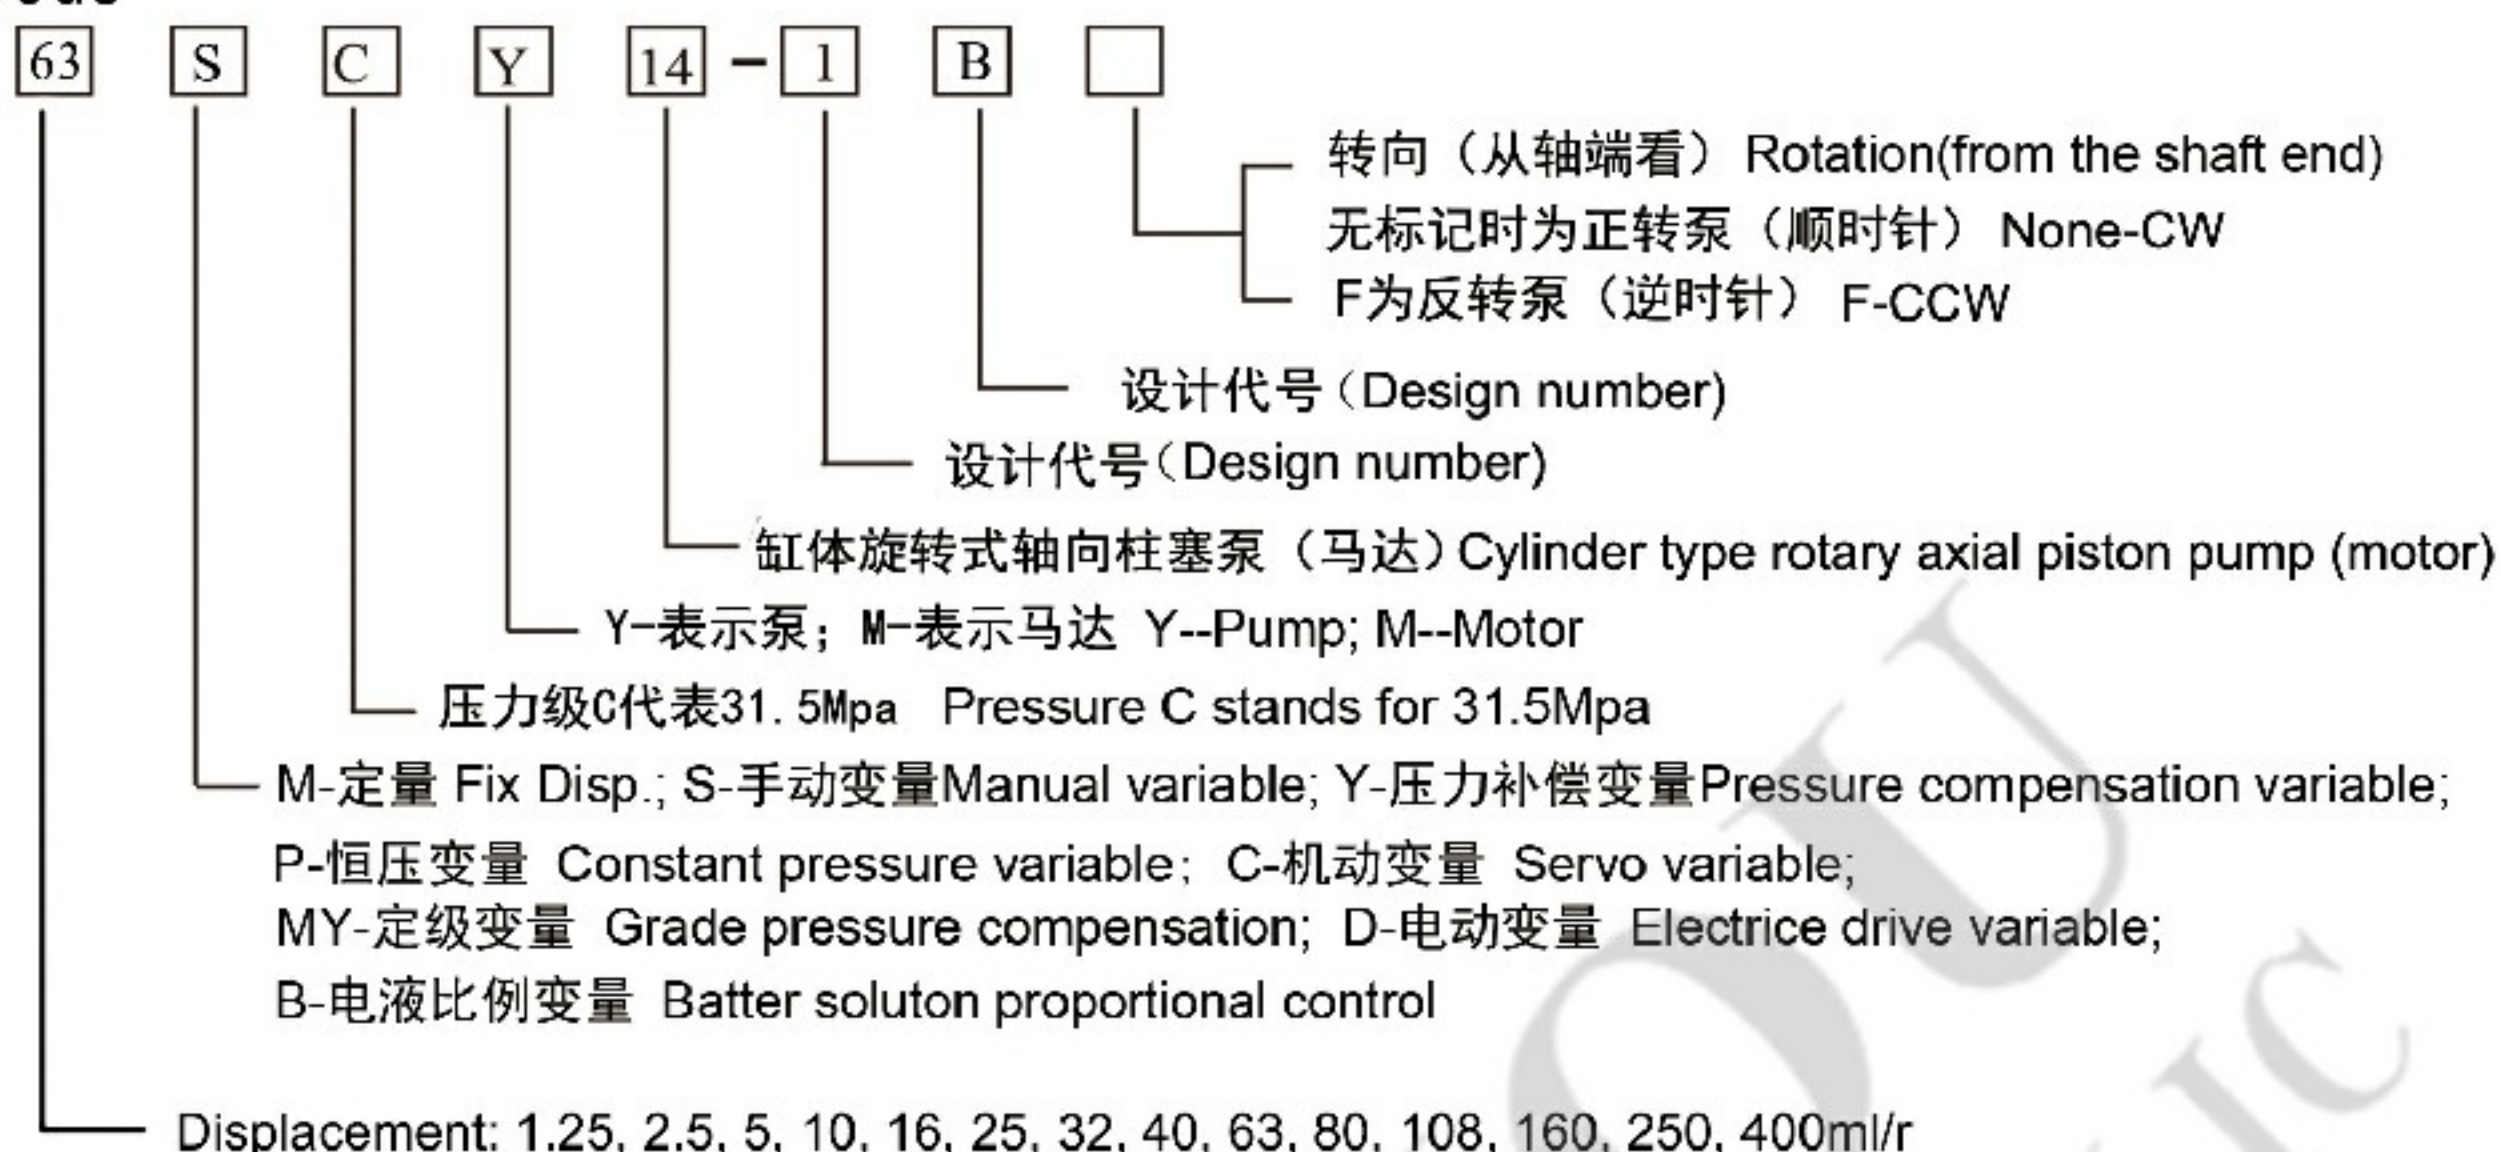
63 S C Y 14 - 1 B

转向（从轴端看） Rotation(from the shaft end)
无标记时为正转泵（顺时针） None-CW
F为反转泵（逆时针） F-CCW

设计代号（Design number)

设计代号（Design number)

缸体旋转式轴向柱塞泵（马达）Cylinder type rotary axial piston pump (motor)

Y-表示泵；M-表示马达 Y--Pump; M--Motor

压力级C代表31. 5Mpa Pressure C stands for 31.5Mpa

M-定量 Fix Disp.; S-手动变量Manual variable; Y-压力补偿变量Pressure compensation variable;
P-恒压变量 Constant pressure variable; C-机动变量 Servo variable;
MY-定级变量 Grade pressure compensation; D-电动变量 Electrice drive variable;
B-电液比例变量 Batter soluton proportional control

Displacement: 1.25, 2.5, 5, 10, 16, 25, 32, 40, 63, 80, 108, 160, 250, 400ml/r